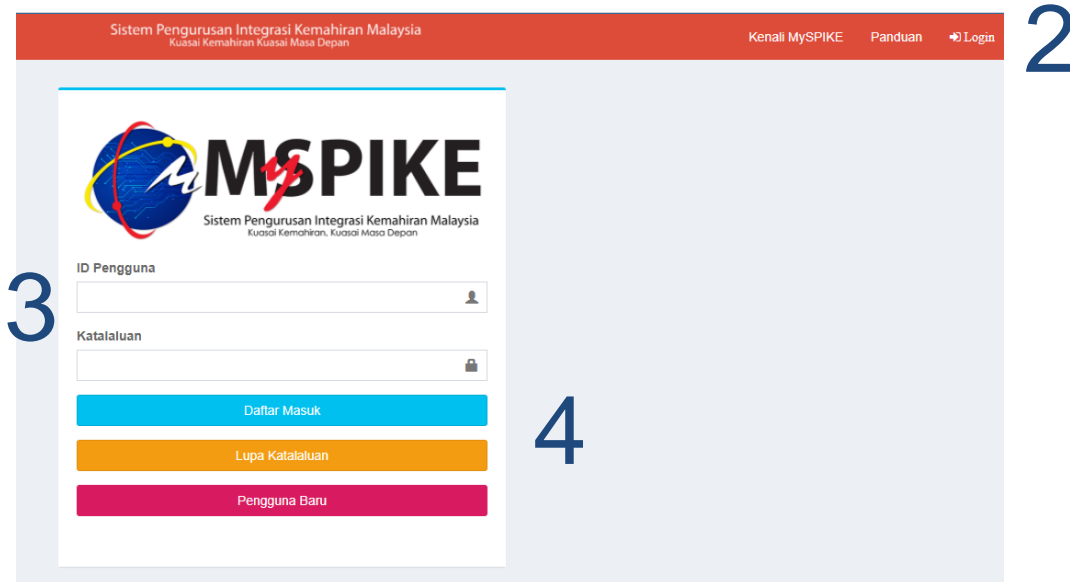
Sistem Pengurusan Integrasi Kemahiran Malaysia
Kuasai Kemahiran Kuasai Masa Depan

Kenali MySPIKE Panduan Login

2

MySPIKE
Sistem Pengurusan Integrasi Kemahiran Malaysia
Kuasai Kemahiran, Kuasai Masa Depan

3

ID Pengguna

Katalaluan

Daftar Masuk

4

Lupa Katalaluan

Pengguna Baru